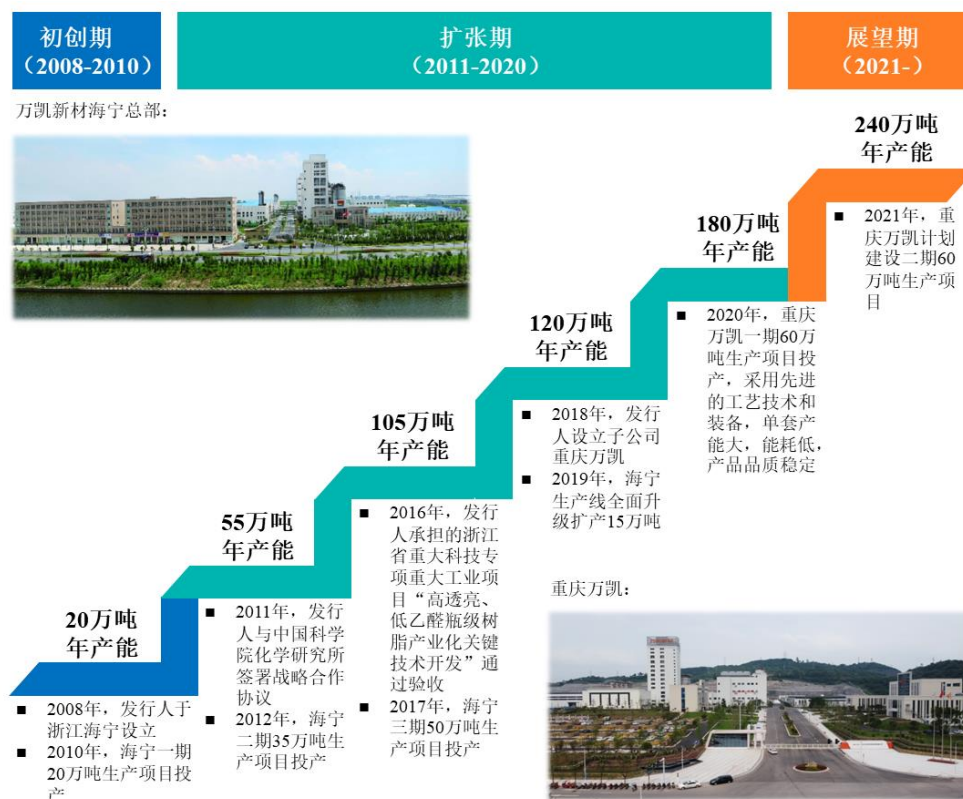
初创期
（2008-2010）

扩张期
（2011-2020）

展望期
（2021-）

万凯新材海宁总部：

240万吨
年产能

■ 2021年，重庆万凯计划建设二期60万吨生产项目

180万吨
年产能

■ 2020年，重庆万凯一期60万吨生产项目投产，采用先进的工艺技术和装备，单套产能大，能耗低，产品品质稳定

120万吨
年产能

■ 2018年，发行人设立子公司重庆万凯
■ 2019年，海宁生产线全面升级扩产15万吨

105万吨
年产能

■ 2016年，发行人承担的浙江省重大科技专项重大工业项目“高透亮、低乙醛瓶级树脂产业化关键技术开发”通过验收
■ 2017年，海宁三期50万吨生产项目投产

55万吨
年产能

■ 2011年，发行人与中国科学院化学研究所签署战略合作协议
■ 2012年，海宁二期35万吨生产项目投产

20万吨
年产能

■ 2008年，发行人于浙江海宁设立
■ 2010年，海宁一期20万吨生产项目投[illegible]

重庆万凯：